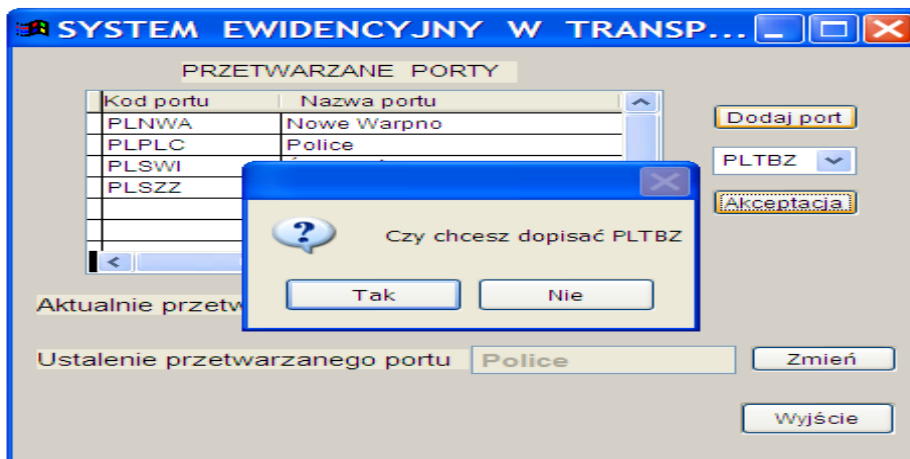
SYSTEM EWIDENCYJNY W TRANSP...

PRZETWARZANE PORTY

| Kod portu | Nazwa portu |
|---|---|
| PLNWA | Nowe Warpno |
| PLPLC | Police |
| PLSWI | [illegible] |
| PLSZZ | |

Dodaj port

PLTBZ

Akceptacja

Czy chcesz dopisać PLTBZ

Tak

Nie

Aktualnie przetw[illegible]

Ustalenie przetwarzanego portu

Police

Zmień

Wyjście